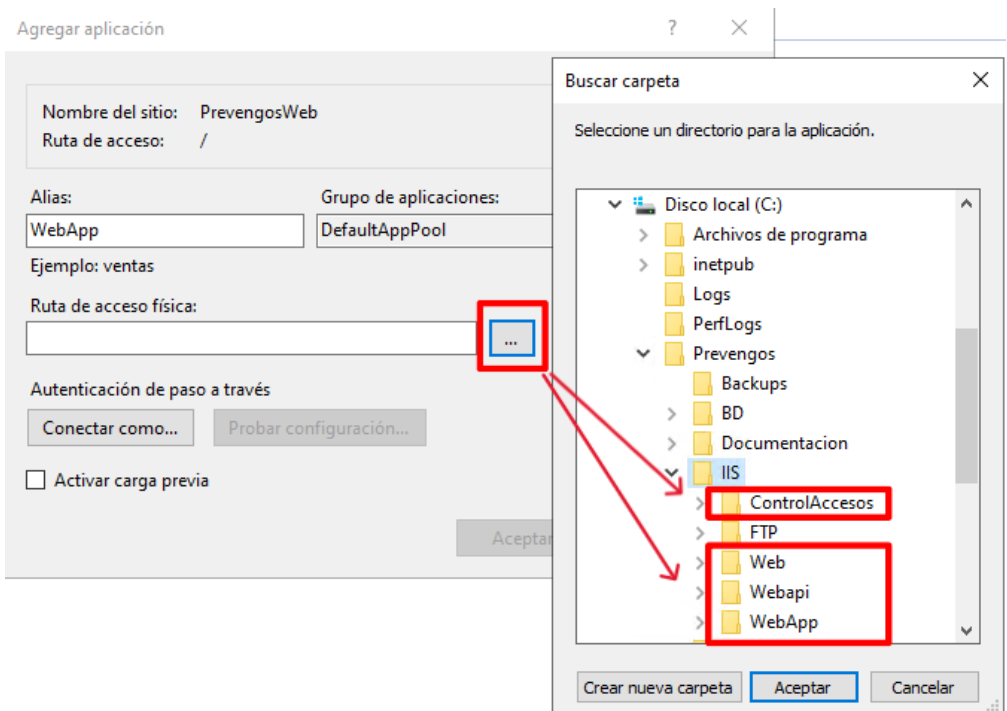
Agregar aplicación

?

Nombre del sitio: PrevengosWeb
Ruta de acceso: /

Alias:
WebApp

Grupo de aplicaciones:
DefaultAppPool

Ejemplo: ventas

Ruta de acceso física:

...

Autenticación de paso a través

Conectar como...

Probar configuración...

Activar carga previa

Aceptar

Buscar carpeta

Seleccione un directorio para la aplicación.

Disco local (C:)
Archivos de programa
inetpub
Logs
PerfLogs
Prevengos
Backups
BD
Documentacion
IIS
ControlAccesos
FTP
Web
Webapi
WebApp

Crear nueva carpeta

Aceptar

Cancelar